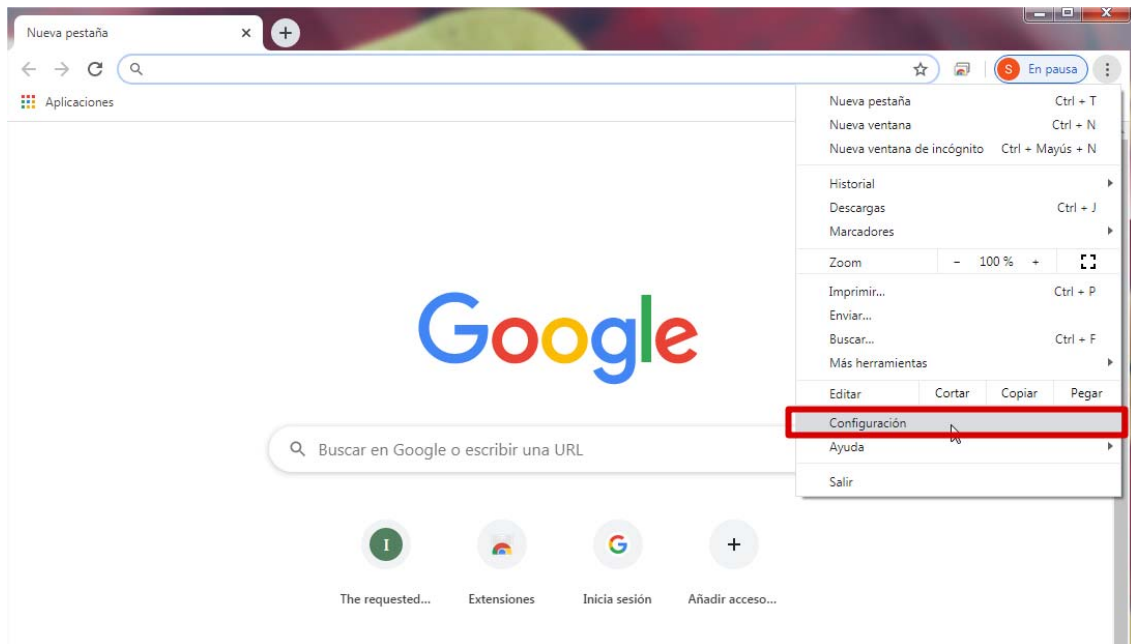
Nueva pestaña ×

S En pausa

Aplicaciones

Google

Buscar en Google o escribir una URL

I
The requested...

Extensiones

G
Inicia sesión

+
Añadir acceso...

Nueva pestaña Ctrl + T
Nueva ventana Ctrl + N
Nueva ventana de incógnito Ctrl + Mayús + N

Historial
Descargas Ctrl + J
Marcadores

| Zoom | − | 100 % | + |
|---|---|---|---|

Imprimir... Ctrl + P
Enviar...
Buscar... Ctrl + F
Más herramientas

| Editar | Cortar | Copiar | Pegar |
|---|---|---|---|

Configuración
Ayuda

Salir